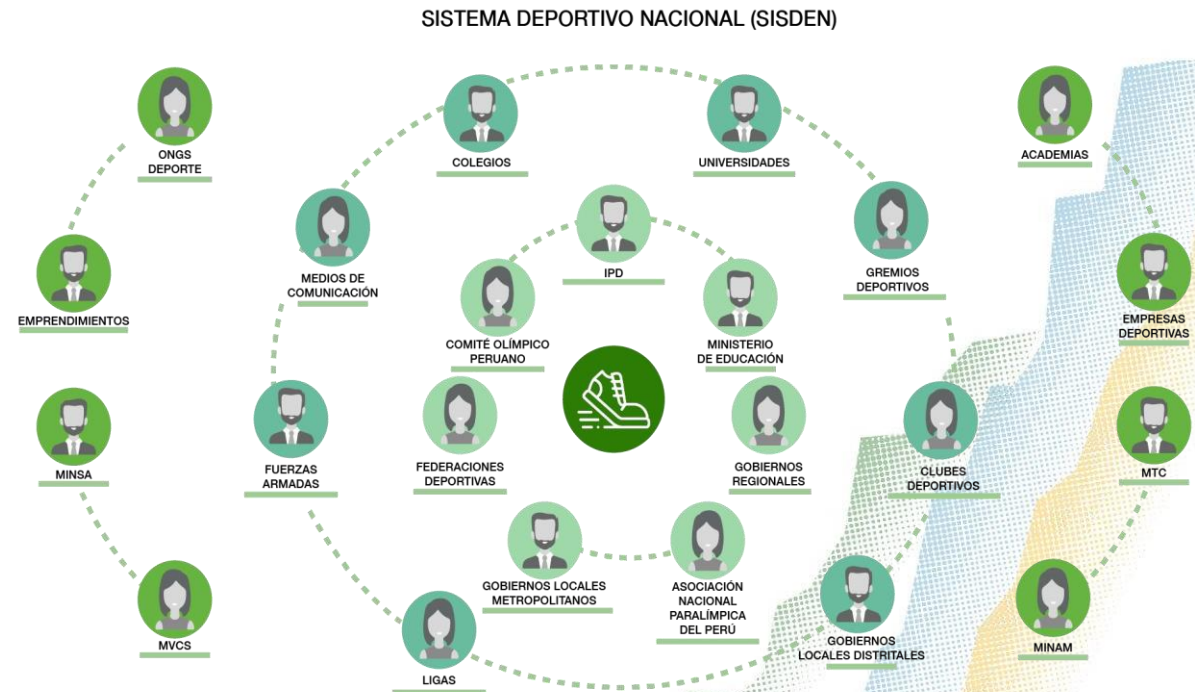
SISTEMA DEPORTIVO NACIONAL (SISDEN)

ONGS DEPORTE

COLEGIOS

UNIVERSIDADES

ACADEMIAS

EMPRENDIMIENTOS

MEDIOS DE COMUNICACIÓN

IPD

GREMIOS DEPORTIVOS

EMPRESAS DEPORTIVAS

COMITÉ OLÍMPICO PERUANO

MINISTERIO DE EDUCACIÓN

MINSA

FUERZAS ARMADAS

FEDERACIONES DEPORTIVAS

GOBIERNOS REGIONALES

CLUBES DEPORTIVOS

MTC

GOBIERNOS LOCALES METROPOLITANOS

ASOCIACIÓN NACIONAL PARALÍMPICA DEL PERÚ

MVCS

GOBIERNOS LOCALES DISTRITALES

MINAM

LIGAS